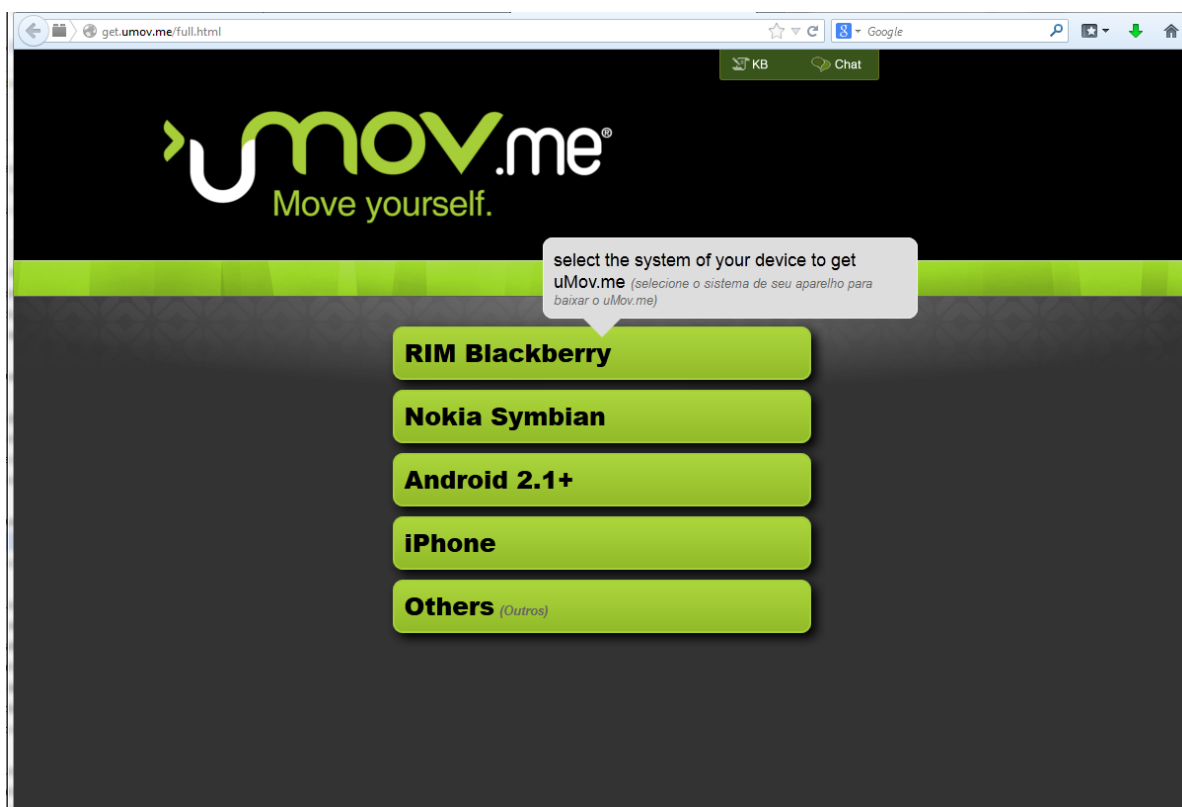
get.umov.me/full.html

Google

KB

Chat

umov.me®

Move yourself.

select the system of your device to get uMov.me (selecione o sistema de seu aparelho para baixar o uMov.me)

RIM Blackberry

Nokia Symbian

Android 2.1+

iPhone

Others (Outros)